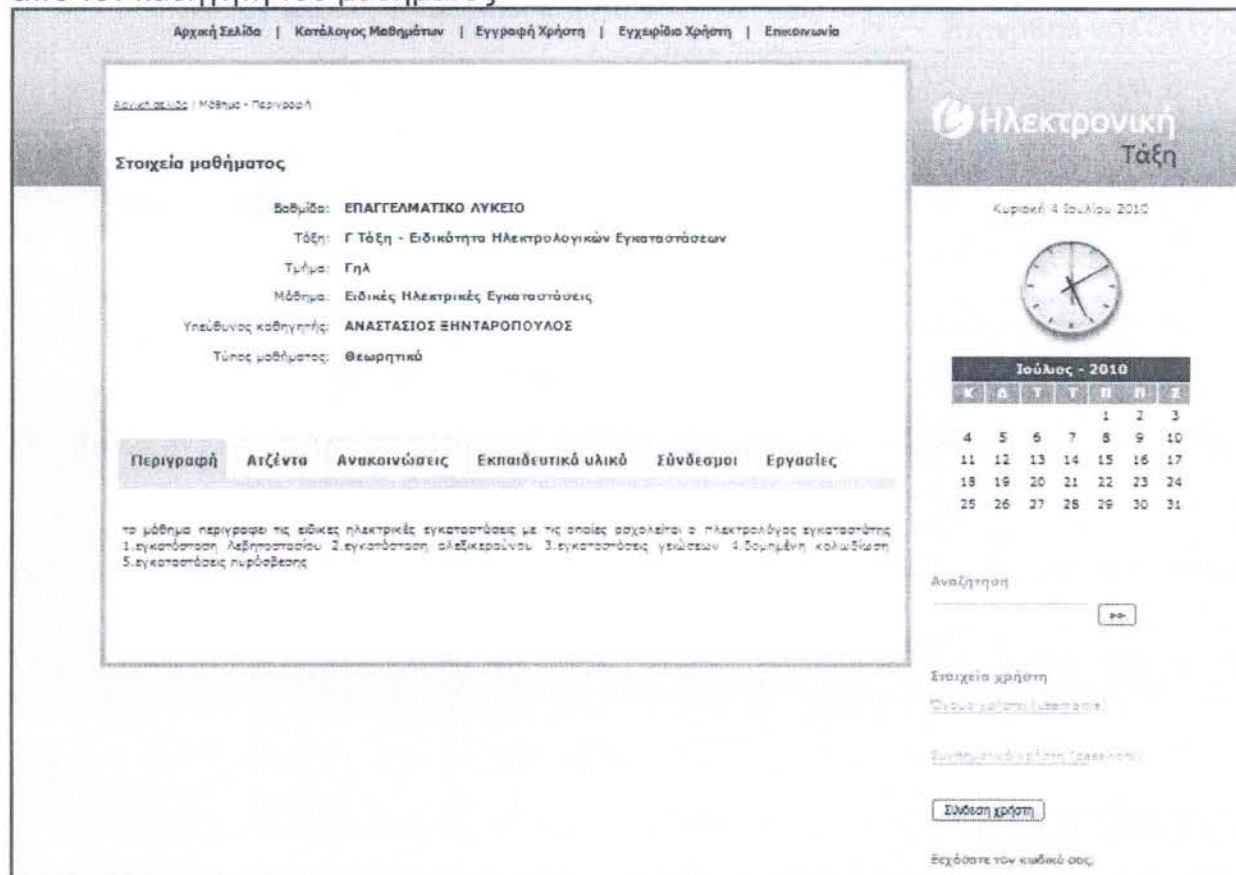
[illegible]

Αρχική Σελίδα | Κατάλογος Μαθημάτων | Εγγραφή Χρήστη | Εγχειρίδιο Χρήστη | Επικοινωνία

Αρχική σελίδα | Μάθημα - Περιγραφή

Στοιχεία μαθήματος

Βαθμίδα: ΕΠΑΓΓΕΛΜΑΤΙΚΟ ΛΥΚΕΙΟ
Τάξη: Γ Τάξη - Ειδικότητα Ηλεκτρολογικών Εγκαταστάσεων
Τμήμα: Γηλ
Μάθημα: Ειδικές Ηλεκτρικές Εγκαταστάσεις
Υπεύθυνος καθηγητής: ΑΝΑΣΤΑΣΙΟΣ ΞΗΝΤΑΡΟΠΟΥΛΟΣ
Τύπος μαθήματος: Θεωρητικό

Περιγραφή | Ατζέντα | Ανακοινώσεις | Εκπαιδευτικό υλικό | Σύνδεσμοι | Εργασίες

το μάθημα περιγραφει τις ειδικες ηλεκτρικές εγκαταστάσεις με τις οποίες ασχολείται ο ηλεκτρολόγος εγκαταστάτης 1.εγκατάσταση λεβητοστασίου 2.εγκατάσταση αλεξικεραύνου 3.εγκαταστάσεις γειώσεων 4.δομημένη καλωδίωση 5.εγκαταστάσεις πυρόσβεσης

Ηλεκτρονική Τάξη

Κυριακή 4 Ιουλίου 2010

| Ιούλιος - 2010 | | | | | | |
|---|---|---|---|---|---|---|
| Κ | Δ | Τ | Τ | Π | Π | Σ |
| | | | | 1 | 2 | 3 |
| 4 | 5 | 6 | 7 | 8 | 9 | 10 |
| 11 | 12 | 13 | 14 | 15 | 16 | 17 |
| 18 | 19 | 20 | 21 | 22 | 23 | 24 |
| 25 | 26 | 27 | 28 | 29 | 30 | 31 |

Αναζήτηση
>>

Στοιχεία χρήστη
Όνομα χρήστη (username)
Συνθηματικό χρήστη (password)
Σύνδεση χρήστη
Ξεχάσατε τον κωδικό σας;